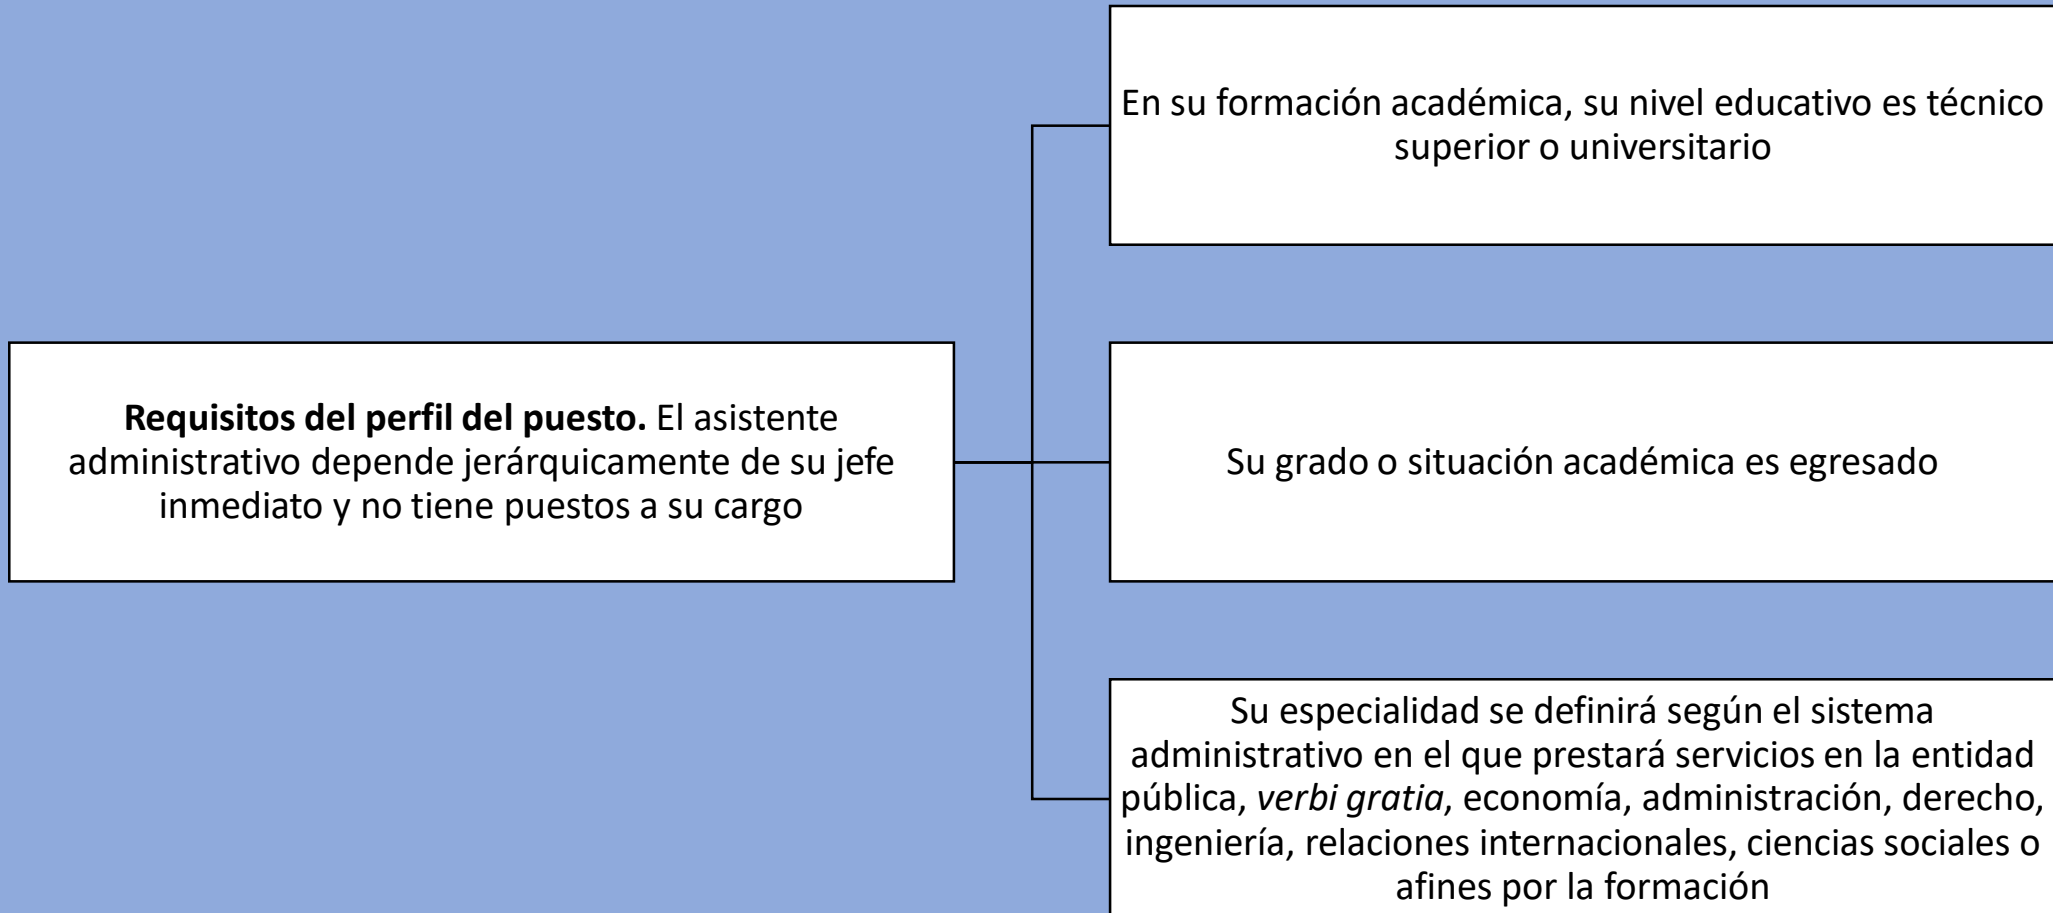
**Requisitos del perfil del puesto.** El asistente administrativo depende jerárquicamente de su jefe inmediato y no tiene puestos a su cargo

En su formación académica, su nivel educativo es técnico superior o universitario

Su grado o situación académica es egresado

Su especialidad se definirá según el sistema administrativo en el que prestará servicios en la entidad pública, *verbi gratia*, economía, administración, derecho, ingeniería, relaciones internacionales, ciencias sociales o afines por la formación